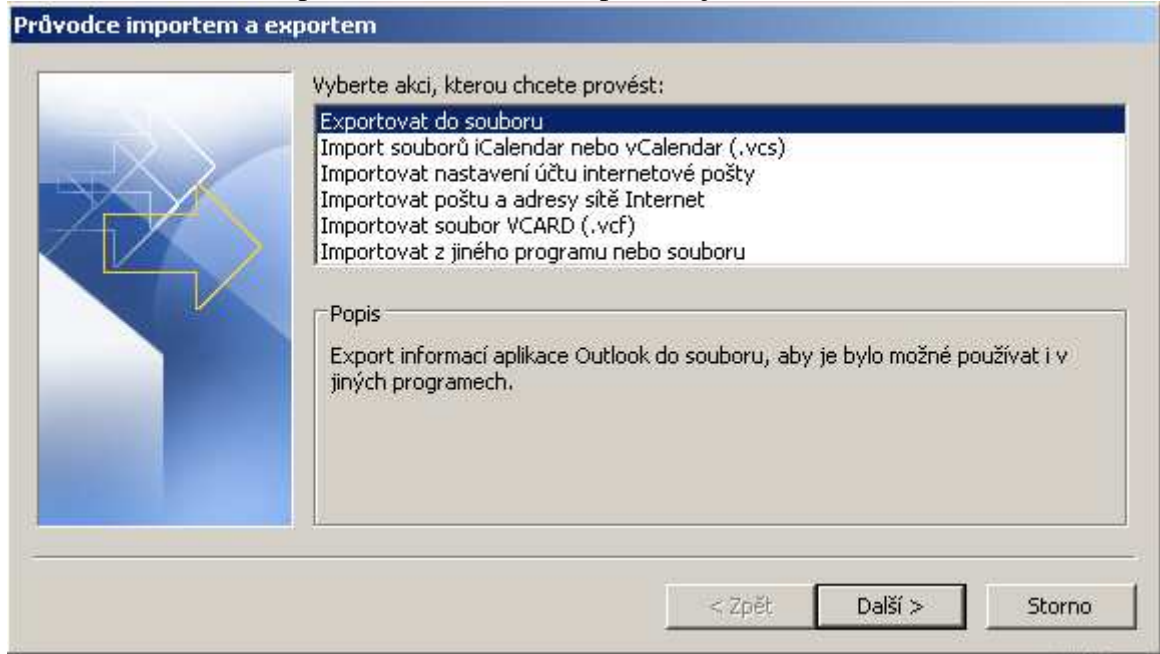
Průvodce importem a exportem

Vyberte akci, kterou chcete provést:

Exportovat do souboru
Import souborů iCalendar nebo vCalendar (.vcs)
Importovat nastavení účtu internetové pošty
Importovat poštu a adresy sítě Internet
Importovat soubor VCARD (.vcf)
Importovat z jiného programu nebo souboru

Popis

Export informací aplikace Outlook do souboru, aby je bylo možné používat i v jiných programech.

< Zpět
Další >
Storno